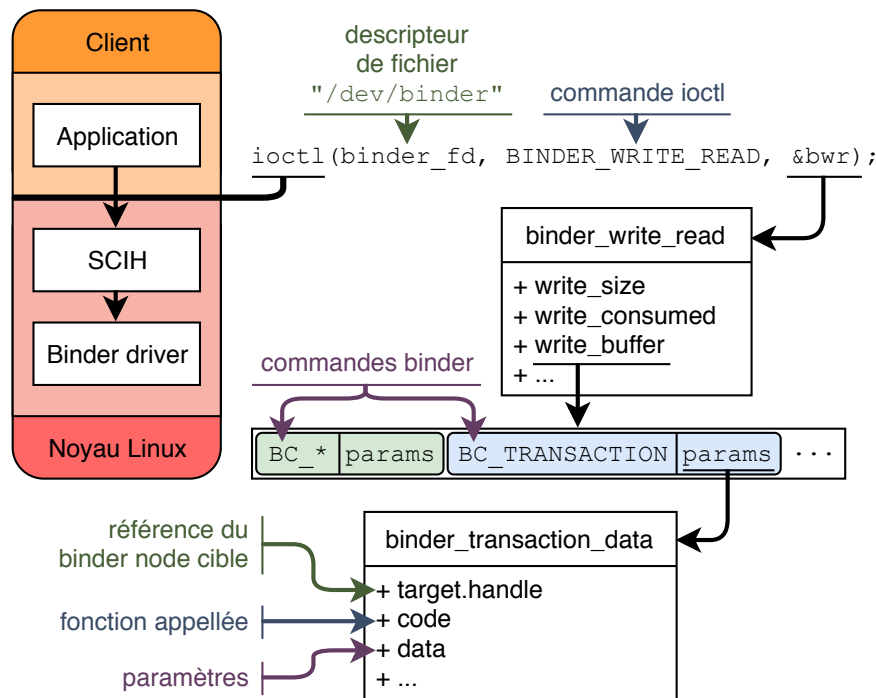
Client

Application

SCIH

Binder driver

Noyau Linux

descripteur de fichier
"/dev/binder"

commande ioctl

ioctl(binder_fd, BINDER_WRITE_READ, &bwr);

binder_write_read

+ write_size
+ write_consumed
+ write_buffer
+ ...

commandes binder

| BC_* | params | BC_TRANSACTION | params | ... |
|---|---|---|---|---|

référence du binder node cible

fonction appellée

paramètres

binder_transaction_data

+ target.handle
+ code
+ data
+ ...